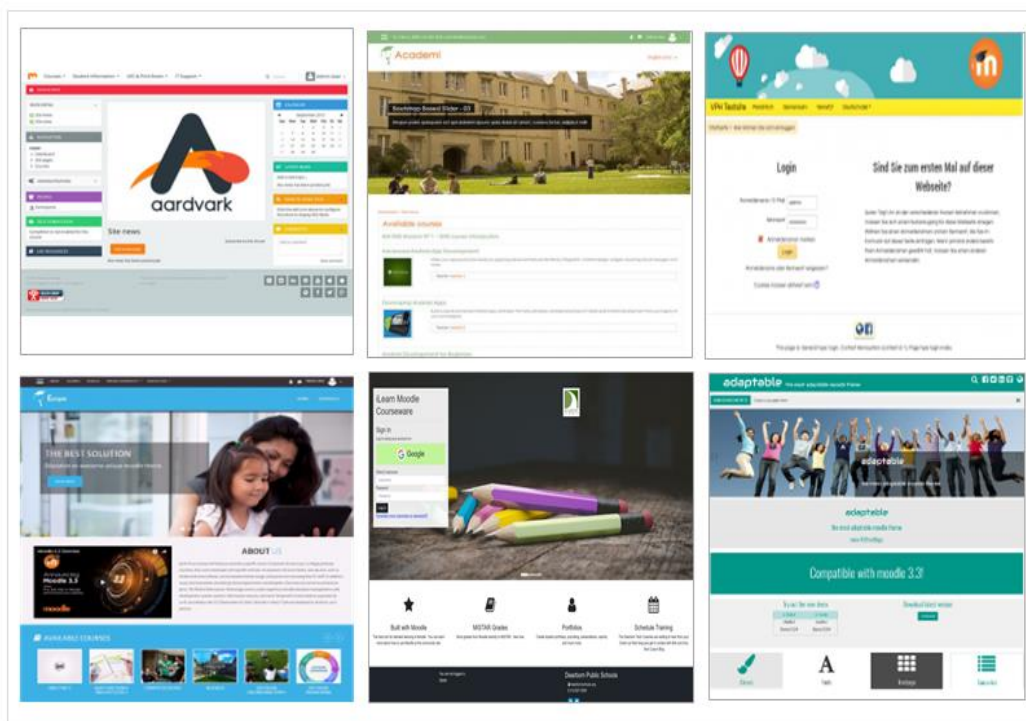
aardvark

Site news

Academi

Bootstrap Based Slider - 03

Available courses

Login

Sind Sie zum ersten Mal auf dieser Webseite?

Anmeldename / E-Mail

Kennwort

Login

Anmeldename oder Kennwort vergessen?

Cookies müssen aktiviert sein!

THE BEST SOLUTION

ABOUT US

Announcing Moodle 3.3

moodle

AVAILABLE COURSES

iLearn Moodle Courseware

Sign in

Google

Built with Moodle

MiSTAR Grades

Portfolios

Schedule Training

Dearborn Public Schools

adaptable

adaptable

adaptable

Compatible with moodle 3.3!

A